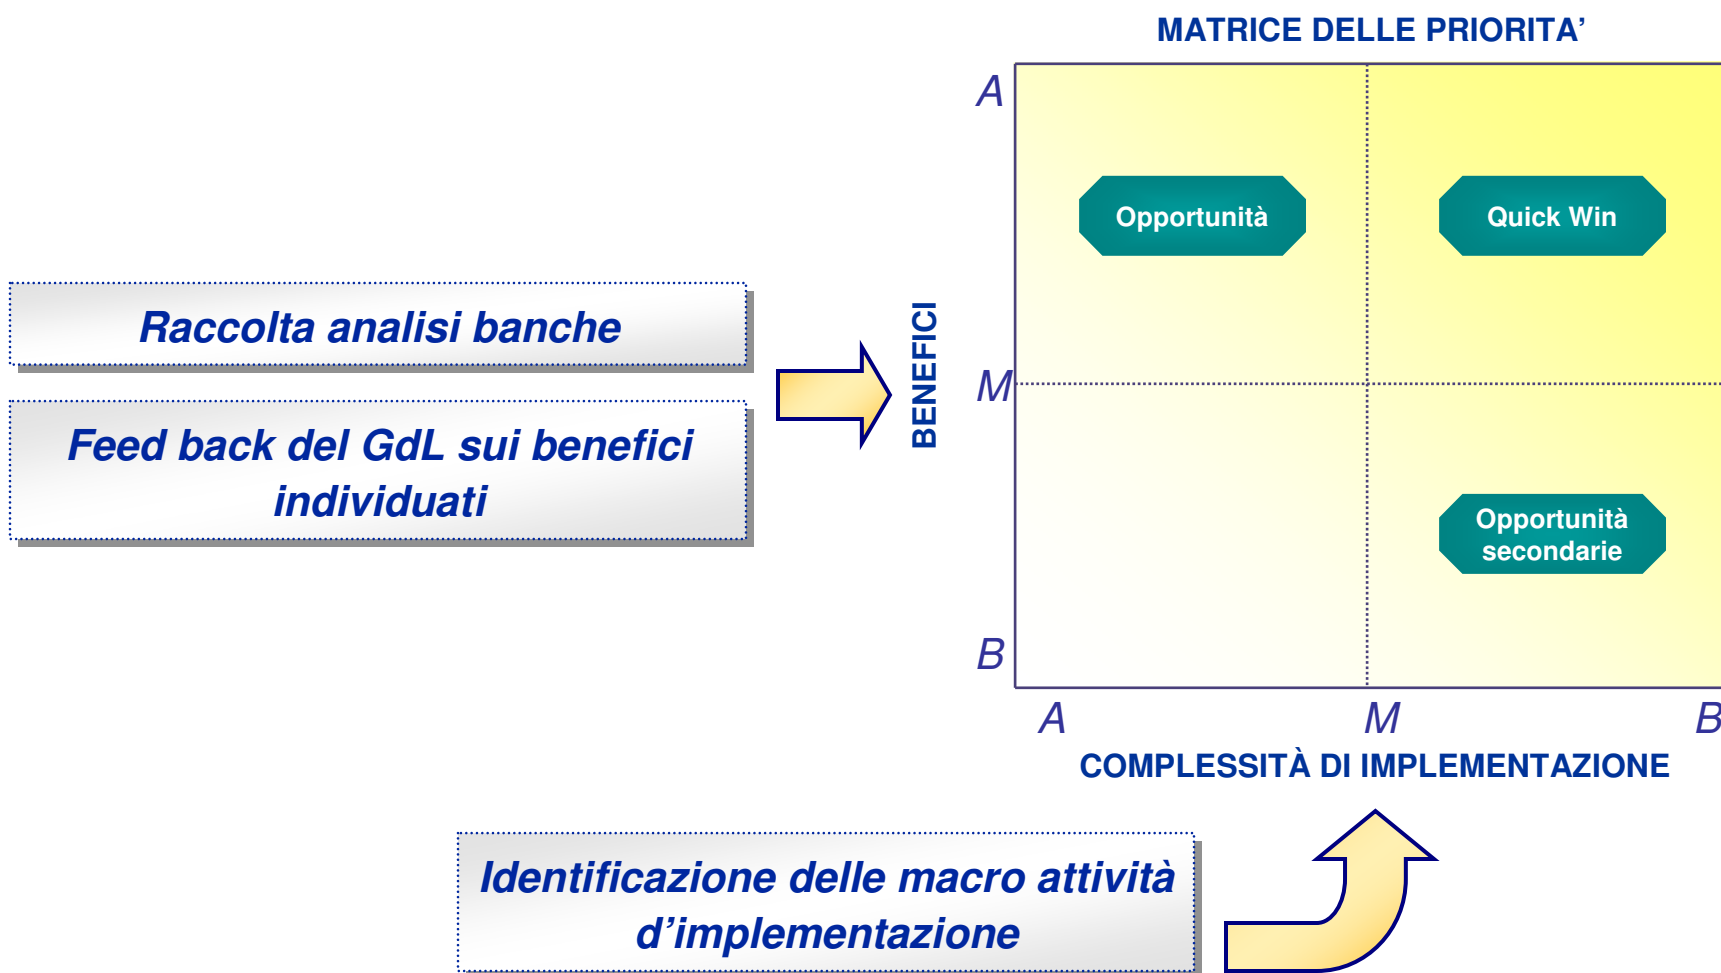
Raccolta analisi banche

Feed back del GdL sui benefici individuati

MATRICE DELLE PRIORITA'

BENEFICI

A

M

B

Opportunità

Quick Win

Opportunità secondarie

A

M

B

COMPLESSITÀ DI IMPLEMENTAZIONE

Identificazione delle macro attività d'implementazione